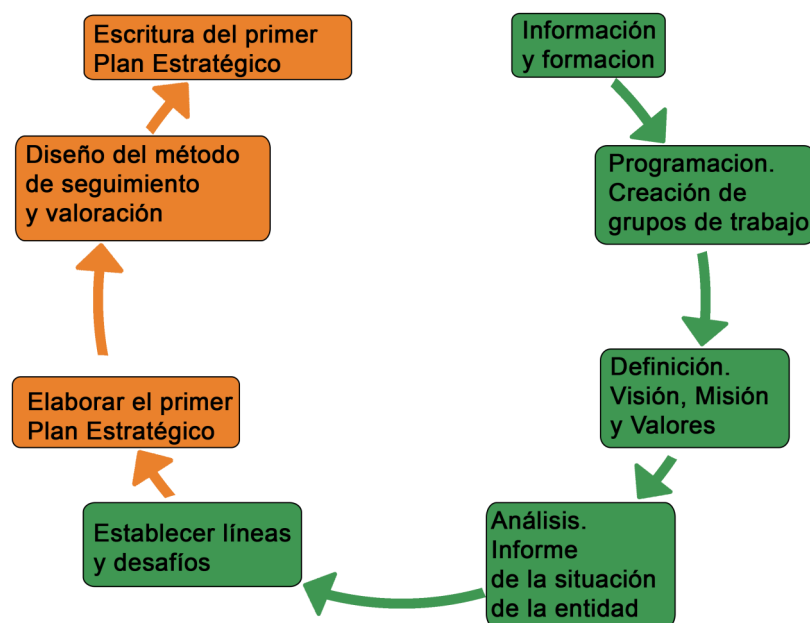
Información y formacion

Programacion. Creación de grupos de trabajo

Definición. Visión, Misión y Valores

Análisis. Informe de la situación de la entidad

Establecer líneas y desafíos

Elaborar el primer Plan Estratégico

Diseño del método de seguimiento y valoración

Escritura del primer Plan Estratégico